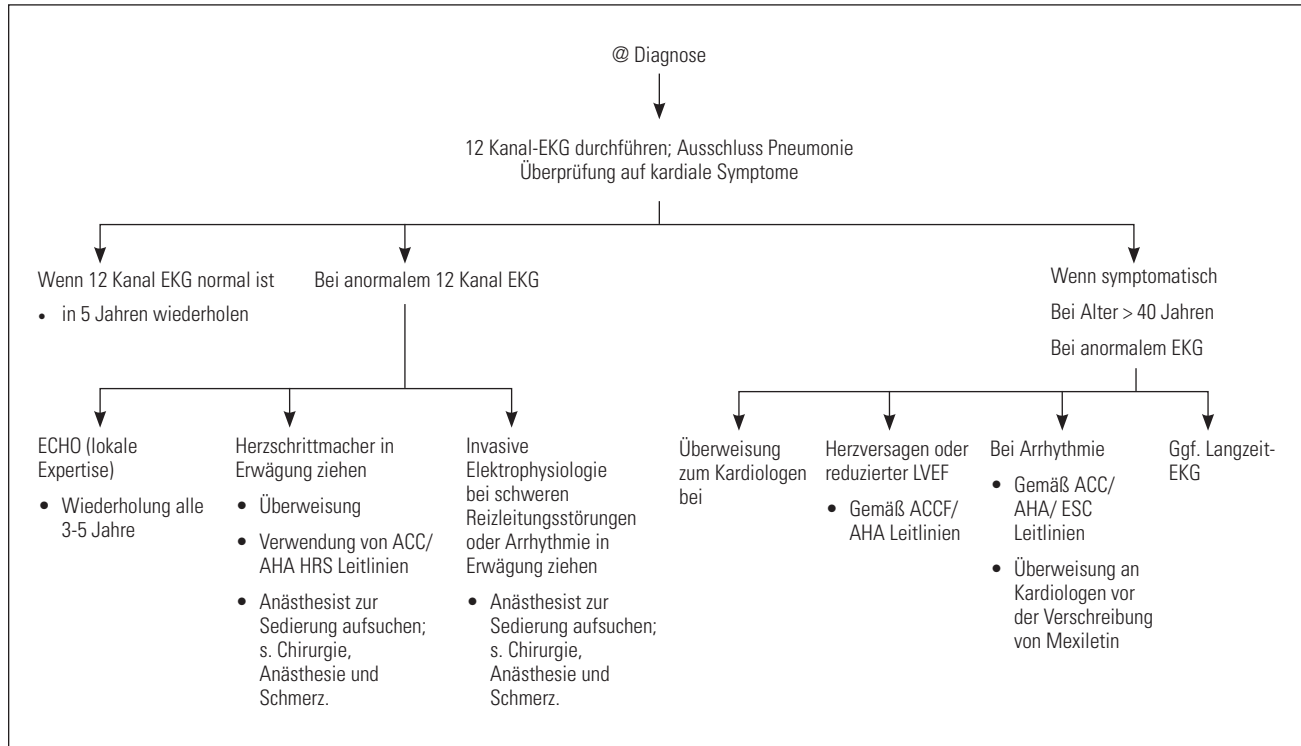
@ Diagnose

12 Kanal-EKG durchführen; Ausschluss Pneumonie
Überprüfung auf kardiale Symptome

Wenn 12 Kanal EKG normal ist

• in 5 Jahren wiederholen

Bei anormalem 12 Kanal EKG

ECHO (lokale Expertise)

• Wiederholung alle 3-5 Jahre

Herzschrittmacher in Erwägung ziehen

• Überweisung

• Verwendung von ACC/ AHA HRS Leitlinien

• Anästhesist zur Sedierung aufsuchen; s. Chirurgie, Anästhesie und Schmerz.

Invasive Elektrophysiologie bei schweren Reizleitungsstörungen oder Arrhythmie in Erwägung ziehen

• Anästhesist zur Sedierung aufsuchen; s. Chirurgie, Anästhesie und Schmerz.

Wenn symptomatisch

Bei Alter > 40 Jahren

Bei anormalem EKG

Überweisung zum Kardiologen bei

Herzversagen oder reduzierter LVEF

• Gemäß ACCF/ AHA Leitlinien

Bei Arrhythmie

• Gemäß ACC/ AHA/ ESC Leitlinien

• Überweisung an Kardiologen vor der Verschreibung von Mexiletin

Ggf. Langzeit-EKG